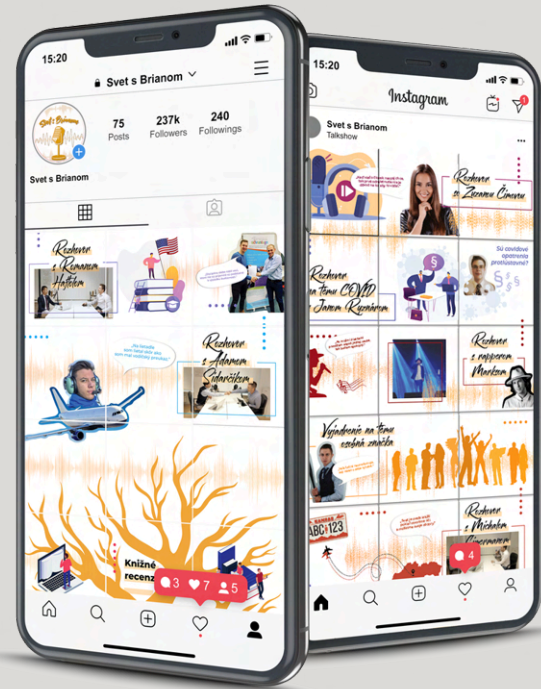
15:20

Svet s Brianom

Svet s Brianom

75 Posts

237k Followers

240 Followings

Svet s Brianom

Rozhovor s Romanom Hašlom

Rozhovor s Adamom Sedarčíkom

Knižné recenzie

3

7

5

15:20

Instagram

Svet s Brianom

Talkshow

Rozhovor so Zuzanou Čimovou

Rozhovor na tému COVID s Janou Rozmarou

Sú covidové opatrenia protizákonné?

Rozhovor s raperom Markzo

Vyjadrenie na tému osobná značka

ABC 123

Rozhovor s Michalom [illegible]

4